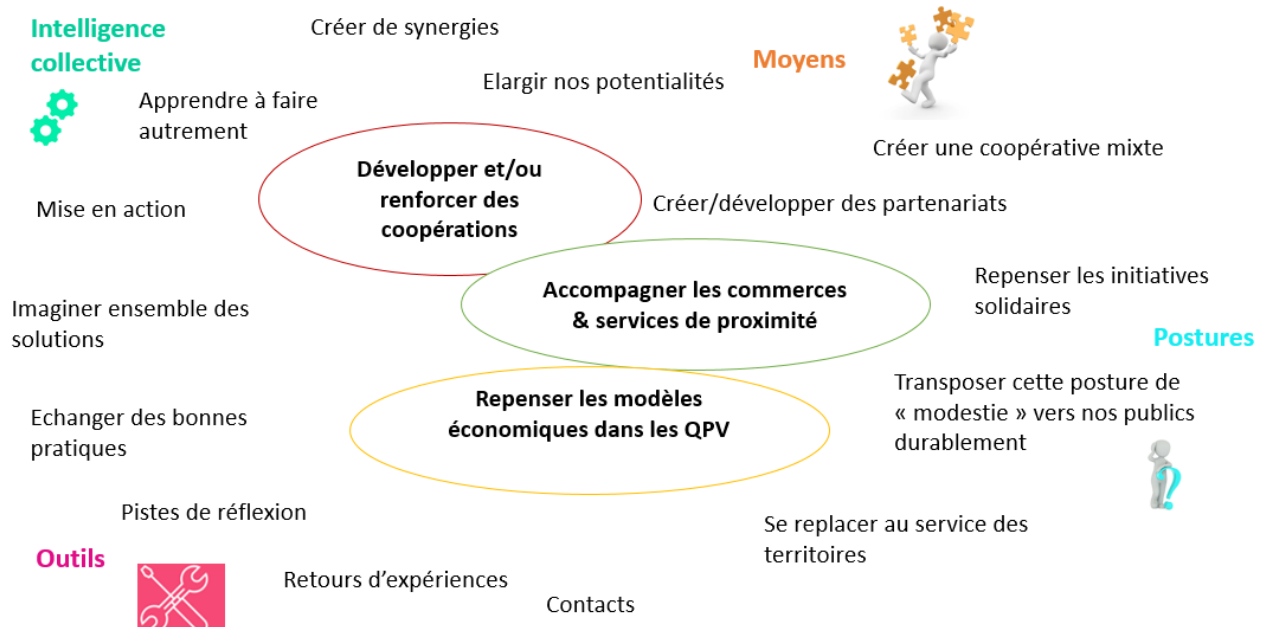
Intelligence collective

Créer de synergies

Moyens

Elargir nos potentialités

Apprendre à faire autrement

Créer une coopérative mixte

Développer et/ou renforcer des coopérations

Mise en action

Créer/développer des partenariats

Repenser les initiatives solidaires

Accompagner les commerces & services de proximité

Imaginer ensemble des solutions

Postures

Transposer cette posture de « modestie » vers nos publics durablement

Repenser les modèles économiques dans les QPV

Echanger des bonnes pratiques

Pistes de réflexion

Se replacer au service des territoires

Outils

Retours d'expériences

Contacts